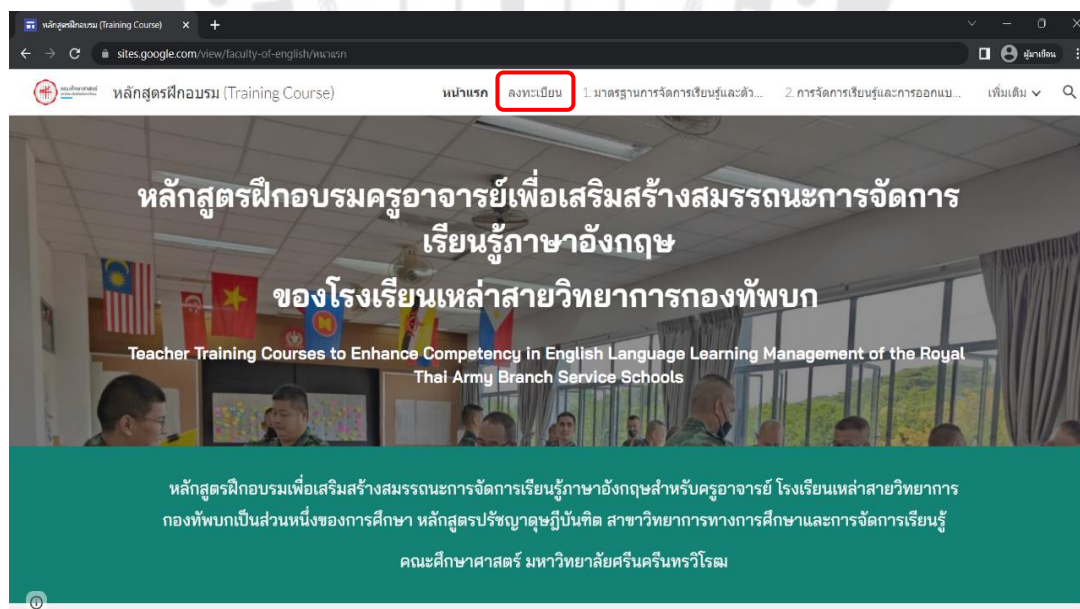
หลักสูตรฝึกอบรม (Training Course) ×

sites.google.com/view/faculty-of-english/หน้าแรก

ผู้มาเยือน

หลักสูตรฝึกอบรม (Training Course)

หน้าแรก ลงทะเบียน 1.มาตรฐานการจัดการเรียนรู้และตัว... 2.การจัดการเรียนรู้และการออกแบ... เพิ่มเติม

หลักสูตรฝึกอบรมครูอาจารย์เพื่อเสริมสร้างสมรรถนะการจัดการเรียนรู้ภาษาอังกฤษ

ของโรงเรียนเหล่าสายวิทยาการกองทัพบก

Teacher Training Courses to Enhance Competency in English Language Learning Management of the Royal Thai Army Branch Service Schools

หลักสูตรฝึกอบรมเพื่อเสริมสร้างสมรรถนะการจัดการเรียนรู้ภาษาอังกฤษสำหรับครูอาจารย์ โรงเรียนเหล่าสายวิทยาการกองทัพบกเป็นส่วนหนึ่งของการศึกษา หลักสูตรปรัชญาดุษฎีบัณฑิต สาขาวิทยาการทางการศึกษาและการจัดการเรียนรู้

คณะศึกษาศาสตร์ มหาวิทยาลัยศรีนครินทรวิโรฒ